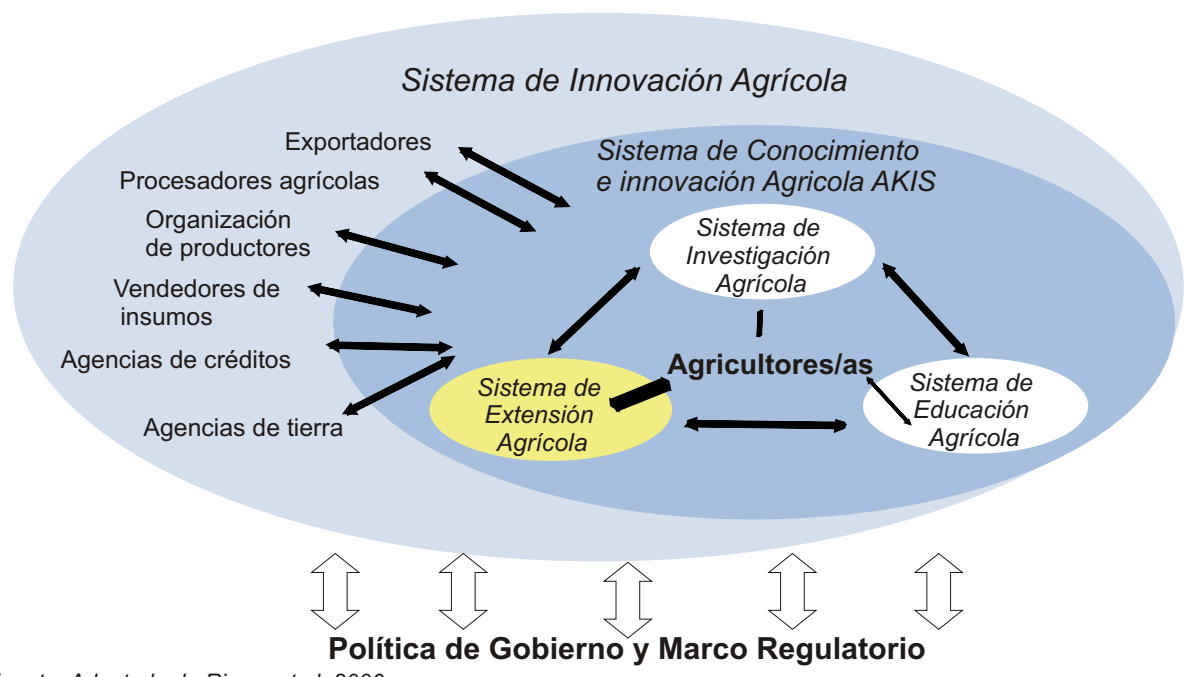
Sistema de Innovación Agrícola

Sistema de Conocimiento e innovación Agricola AKIS

Exportadores

Procesadores agrícolas

Organización de productores

Vendedores de insumos

Agencias de créditos

Agencias de tierra

Sistema de Investigación Agrícola

Agricultores/as

Sistema de Extensión Agrícola

Sistema de Educación Agrícola

Política de Gobierno y Marco Regulatorio

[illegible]